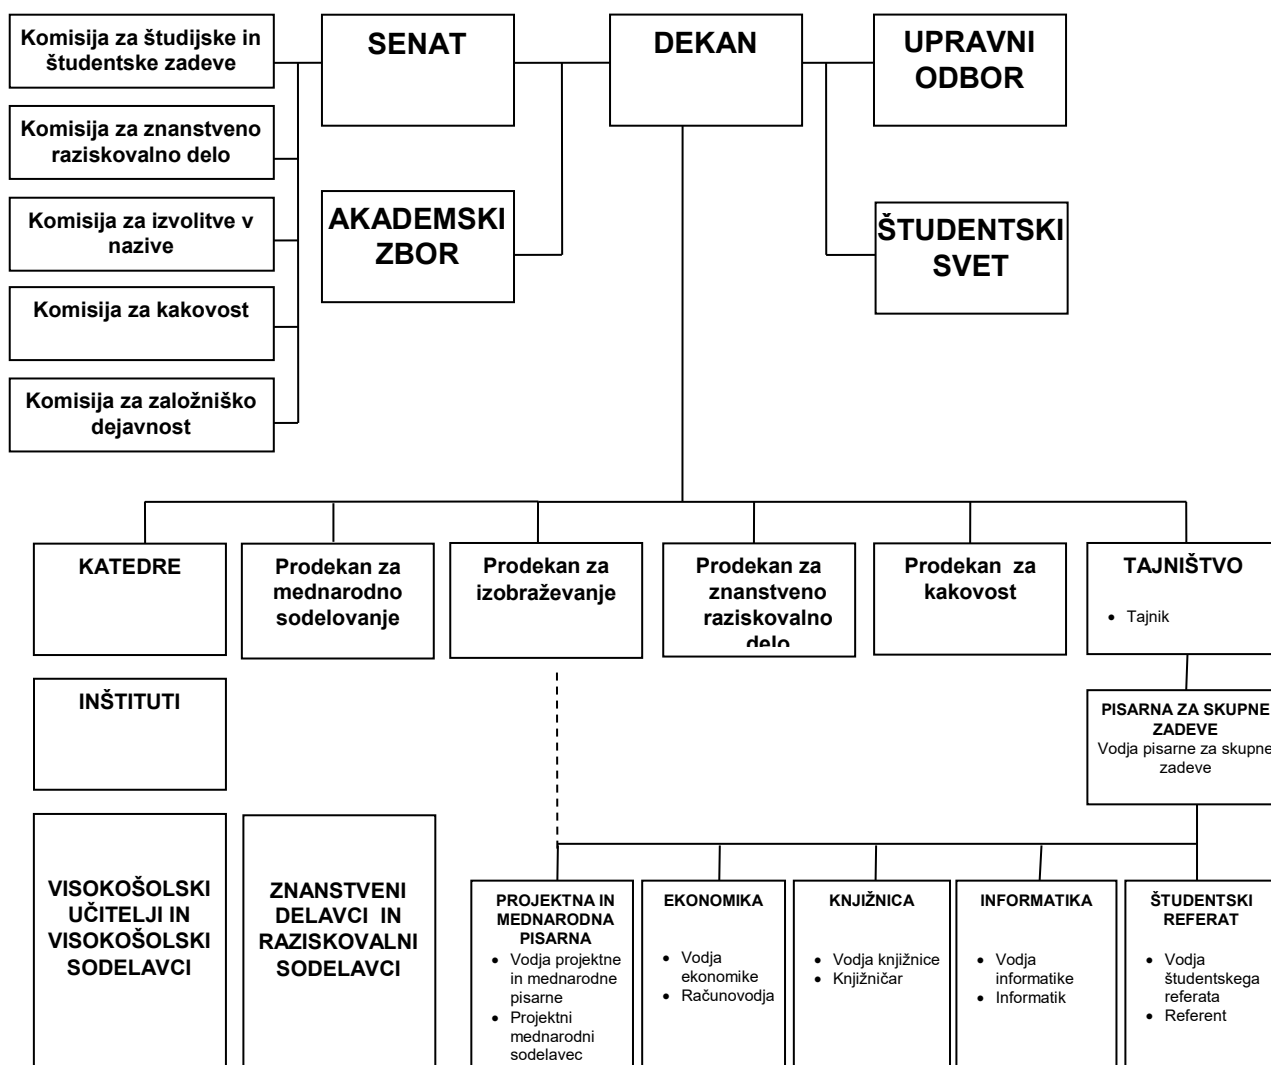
Komisija za študijske in študentske zadeve

SENAT

DEKAN

UPRAVNI ODBOR

Komisija za znanstveno raziskovalno delo

Komisija za izvolitve v nazive

AKADEMSKI ZBOR

ŠTUDENTSKI SVET

Komisija za kakovost

Komisija za založniško dejavnost

KATEDRE

Prodekan za mednarodno sodelovanje

Prodekan za izobraževanje

Prodekan za znanstveno raziskovalno delo

Prodekan za kakovost

TAJNIŠTVO
• Tajnik

INŠTITUTI

PISARNA ZA SKUPNE ZADEVE
Vodja pisarne za skupne zadeve

VISOKOŠOLSKI UČITELJI IN VISOKOŠOLSKI SODELAVCI

ZNANSTVENI DELAVCI IN RAZISKOVALNI SODELAVCI

PROJEKTNA IN MEDNARODNA PISARNA
• Vodja projektne in mednarodne pisarne
• Projektni mednarodni sodelavec

EKONOMIKA
• Vodja ekonomike
• Računovodja

KNJIŽNICA
• Vodja knjižnice
• Knjižničar

INFORMATIKA
• Vodja informatike
• Informatik

ŠTUDENTSKI REFERAT
• Vodja študentskega referata
• Referent